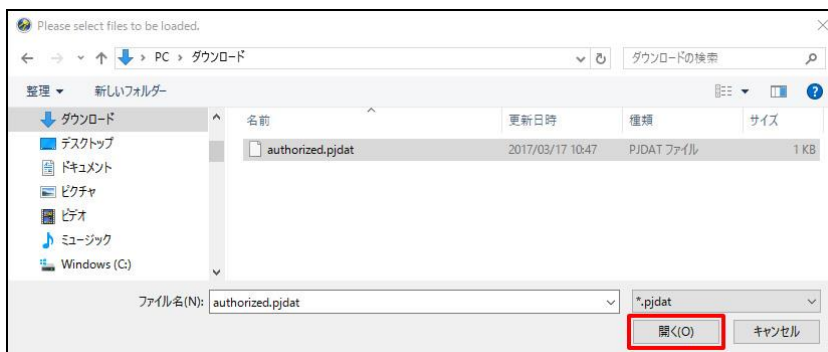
Please select files to be loaded.

PC › ダウンロード

ダウンロードの検索

整理 ▾ 新しいフォルダー

ダウンロード
デスクトップ
ドキュメント
ピクチャ
ビデオ
ミュージック
Windows (C:)

| 名前 | 更新日時 | 種類 | サイズ |
|---|---|---|---|
| authorized.pjdat | 2017/03/17 10:47 | PJDAT ファイル | 1 KB |

ファイル名(N): authorized.pjdat

*.pjdat

開く(O) キャンセル